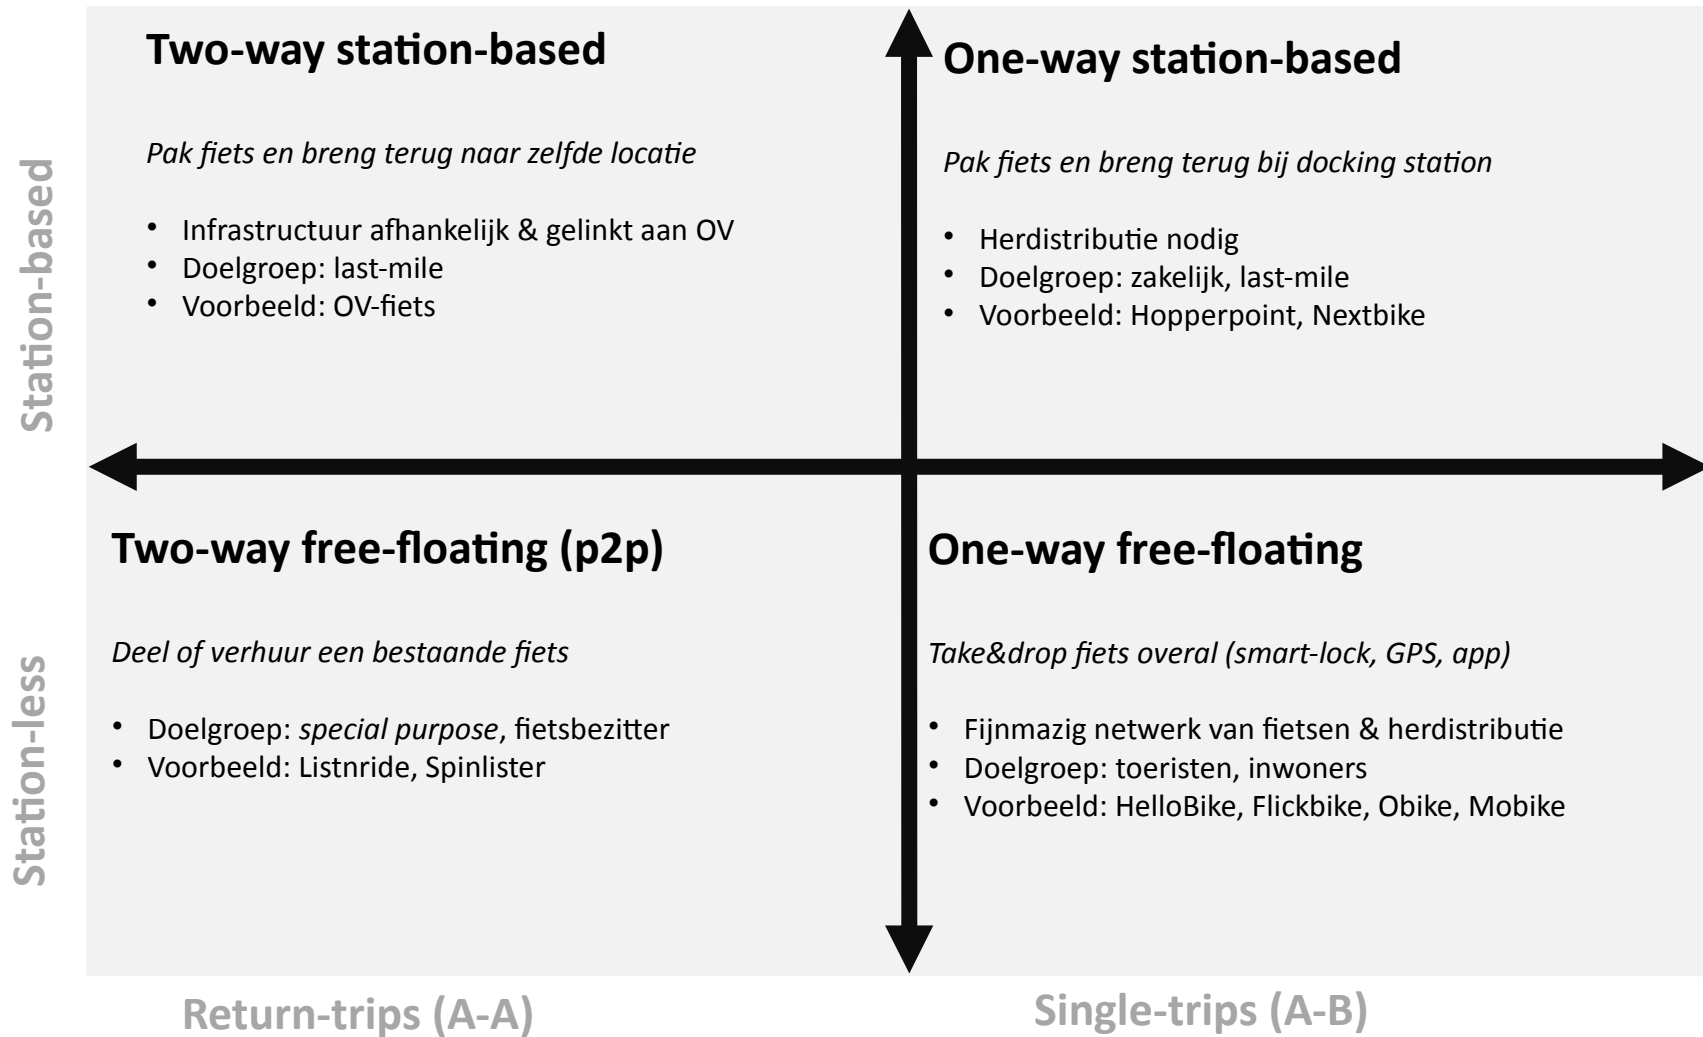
Station-based

Two-way station-based

*Pak fiets en breng terug naar zelfde locatie*

- Infrastructuur afhankelijk & gelinkt aan OV
- Doelgroep: last-mile
- Voorbeeld: OV-fiets

One-way station-based

*Pak fiets en breng terug bij docking station*

- Herdistributie nodig
- Doelgroep: zakelijk, last-mile
- Voorbeeld: Hopperpoint, Nextbike

Station-less

Two-way free-floating (p2p)

*Deel of verhuur een bestaande fiets*

- Doelgroep: *special purpose*, fietsbezitter
- Voorbeeld: Listnride, Spinlister

One-way free-floating

*Take&drop fiets overal (smart-lock, GPS, app)*

- Fijnmazig netwerk van fietsen & herdistributie
- Doelgroep: toeristen, inwoners
- Voorbeeld: HelloBike, Flickbike, Obike, Mobike

Return-trips (A-A)

Single-trips (A-B)